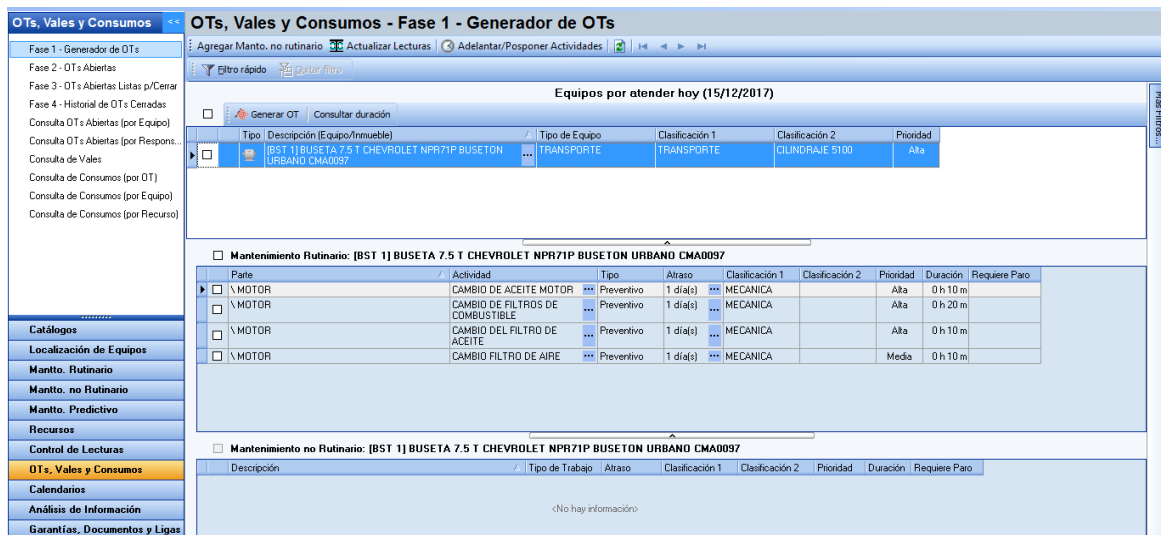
OTs, Vales y Consumos

Fase 1 - Generador de OTs
Fase 2 - OTs Abiertas
Fase 3 - OTs Abiertas Listas p/Cerrar
Fase 4 - Historial de OTs Cerradas
Consulta OTs Abiertas (por Equipo)
Consulta OTs Abiertas (por Respons...
Consulta de Vales
Consulta de Consumos (por OT)
Consulta de Consumos (por Equipo)
Consulta de Consumos (por Recurso)

Catálogos
Localización de Equipos
Mantto. Rutinario
Mantto. no Rutinario
Mantto. Predictivo
Recursos
Control de Lecturas
OTs, Vales y Consumos
Calendarios
Análisis de Información
Garantías, Documentos y Ligas

OTs, Vales y Consumos - Fase 1 - Generador de OTs

Agregar Manto. no rutinario | Actualizar Lecturas | Adelantar/Posponer Actividades

Filtro rápido | Quitar filtro

Más filtros...

Equipos por atender hoy (15/12/2017)

Generar OT | Consultar duración

| Tipo | Descripción (Equipo/Inmueble) | Tipo de Equipo | Clasificación 1 | Clasificación 2 | Prioridad |
|---|---|---|---|---|---|
| | [BST 1] BUSETA 7.5 T CHEVROLET NPR71P BUSETON URBANO CMA0097 | TRANSPORTE | TRANSPORTE | CILINDRAJE 5100 | Alta |

Mantenimiento Rutinario: [BST 1] BUSETA 7.5 T CHEVROLET NPR71P BUSETON URBANO CMA0097

| Parte | Actividad | Tipo | Atraso | Clasificación 1 | Clasificación 2 | Prioridad | Duración | Requiere Paro |
|---|---|---|---|---|---|---|---|---|
| \MOTOR | CAMBIO DE ACEITE MOTOR | Preventivo | 1 día(s) | MECANICA | | Alta | 0 h 10 m | |
| \MOTOR | CAMBIO DE FILTROS DE COMBUSTIBLE | Preventivo | 1 día(s) | MECANICA | | Alta | 0 h 20 m | |
| \MOTOR | CAMBIO DEL FILTRO DE ACEITE | Preventivo | 1 día(s) | MECANICA | | Alta | 0 h 10 m | |
| \MOTOR | CAMBIO FILTRO DE AIRE | Preventivo | 1 día(s) | MECANICA | | Media | 0 h 10 m | |

Mantenimiento no Rutinario: [BST 1] BUSETA 7.5 T CHEVROLET NPR71P BUSETON URBANO CMA0097

| Descripción | Tipo de Trabajo | Atraso | Clasificación 1 | Clasificación 2 | Prioridad | Duración | Requiere Paro |
|---|---|---|---|---|---|---|---|

<No hay información>